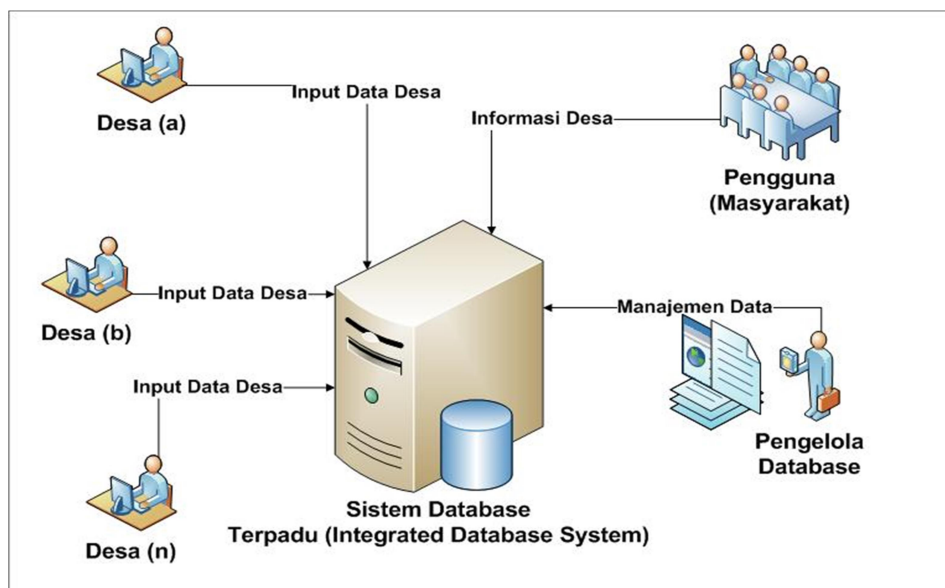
Input Data Desa

Desa (a)

Informasi Desa

Pengguna (Masyarakat)

Desa (b)

Input Data Desa

Manajemen Data

Input Data Desa

Pengelola Database

Desa (n)

Sistem Database Terpadu (Integrated Database System)